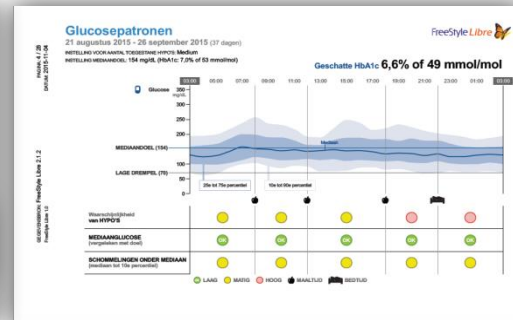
Glucosepatronen

21 augustus 2015 - 26 september 2015 (37 dagen)

INSTELLING VOOR AANTAL TOEGESTANE HYPO'S: Medium

INSTELLING MEDIAANDOEL: 154 mg/dL (HbA1c 7,0% of 53 mmol/mol)

FreeStyle Libre

Geschatte HbA1c 6,6% of 49 mmol/mol

PAGINA: 4 / 39
DATUM: 2015-11-04

GEGEVENSBRON: FreeStyle Libre 2.1.2
FreeStyle Libre 1.0

03:00 05:00 07:00 09:00 11:00 13:00 15:00 17:00 19:00 21:00 23:00 01:00 03:00

Glucose mg/dL

350
300
250
200
150
100
50
0

MEDIAANDOEL (154)

LAGE DREMPEL (70)

Mediaan

25e tot 75e percentiel

10e tot 90e percentiel

Waarschijnlijkheid van HYPO'S

MEDIAANGLUCOSE (vergeleken met doel)

OK OK OK OK OK OK

SCHOMMELINGEN ONDER MEDIAAN (mediaan tot 10e percentiel)

OK OK

LAAG MATIG HOOG MAALTIJD BEDTIJD